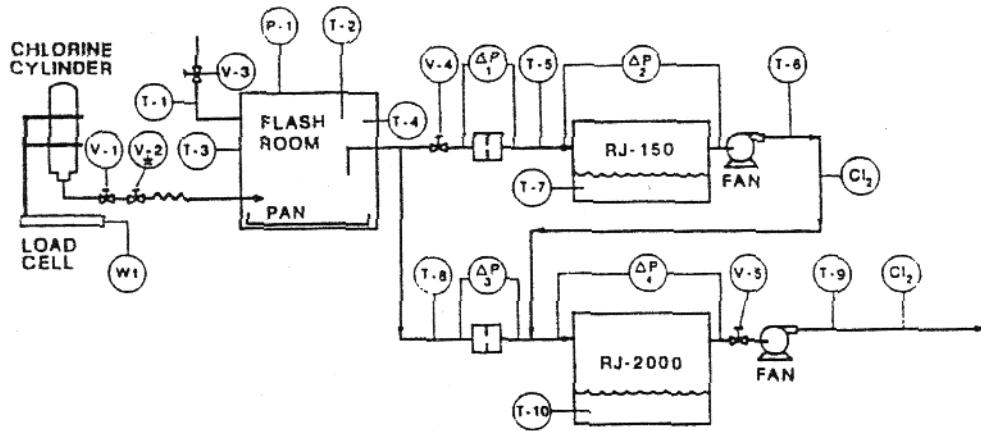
CHLORINE CYLINDER

LOAD CELL

W1

V-1

V-2

V-3

T-1

T-3

P-1

T-2

FLASH ROOM

T-4

PAN

V-4

$\Delta P$ 1

T-5

$\Delta P$ 2

RJ-150

T-7

FAN

T-6

$Cl_2$

T-8

$\Delta P$ 3

$\Delta P$ 4

V-5

T-9

$Cl_2$

RJ-2000

T-10

FAN